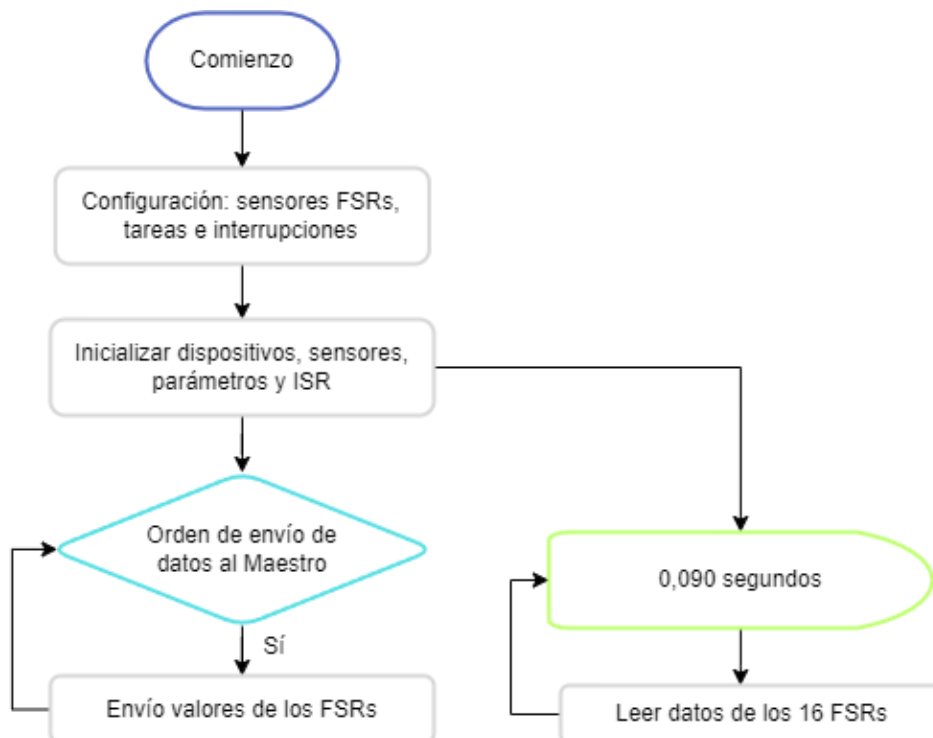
Comienzo

Configuración: sensores FSRs, tareas e interrupciones

Inicializar dispositivos, sensores, parámetros y ISR

Orden de envío de datos al Maestro

Sí

Envío valores de los FSRs

0,090 segundos

Leer datos de los 16 FSRs